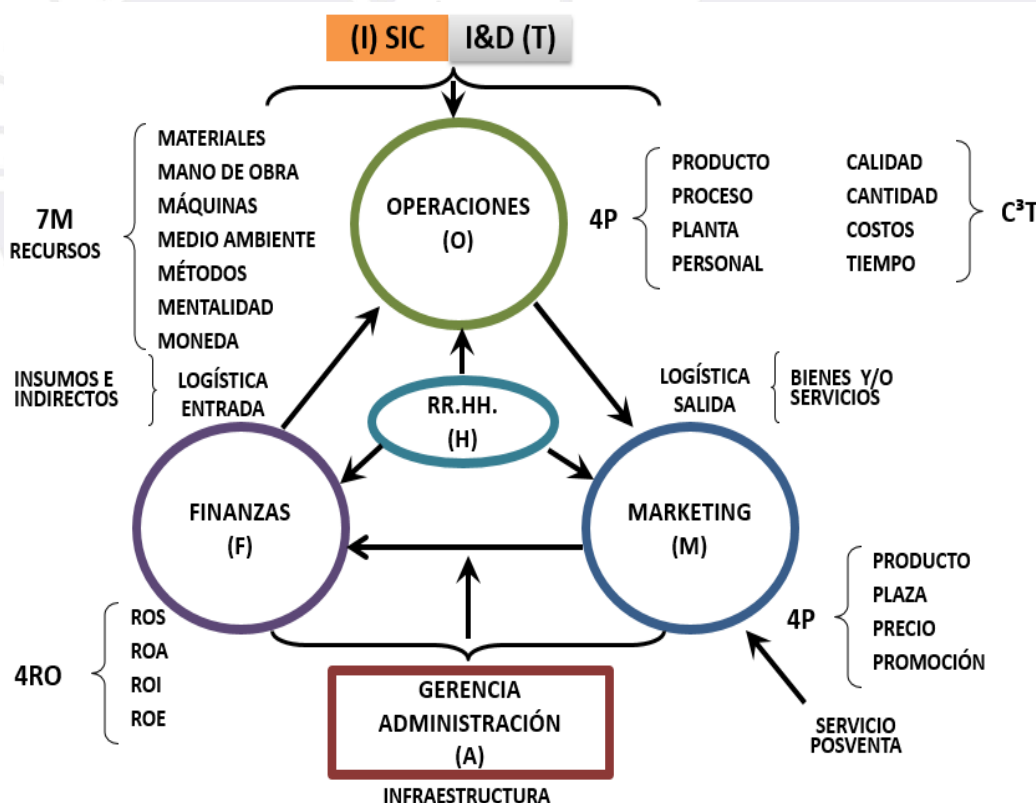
(I) SIC
I&D (T)

7M
RECURSOS

MATERIALES
MANO DE OBRA
MÁQUINAS
MEDIO AMBIENTE
MÉTODOS
MENTALIDAD
MONEDA

OPERACIONES
(O)

4P

PRODUCTO
PROCESO
PLANTA
PERSONAL

CALIDAD
CANTIDAD
COSTOS
TIEMPO

$C^3T$

INSUMOS E INDIRECTOS

LOGÍSTICA ENTRADA

RR.HH.
(H)

LOGÍSTICA SALIDA

BIENES Y/O SERVICIOS

FINANZAS
(F)

MARKETING
(M)

PRODUCTO
PLAZA
PRECIO
PROMOCIÓN

4P

4RO

ROS
ROA
ROI
ROE

GERENCIA
ADMINISTRACIÓN
(A)

INFRAESTRUCTURA

SERVICIO POSVENTA